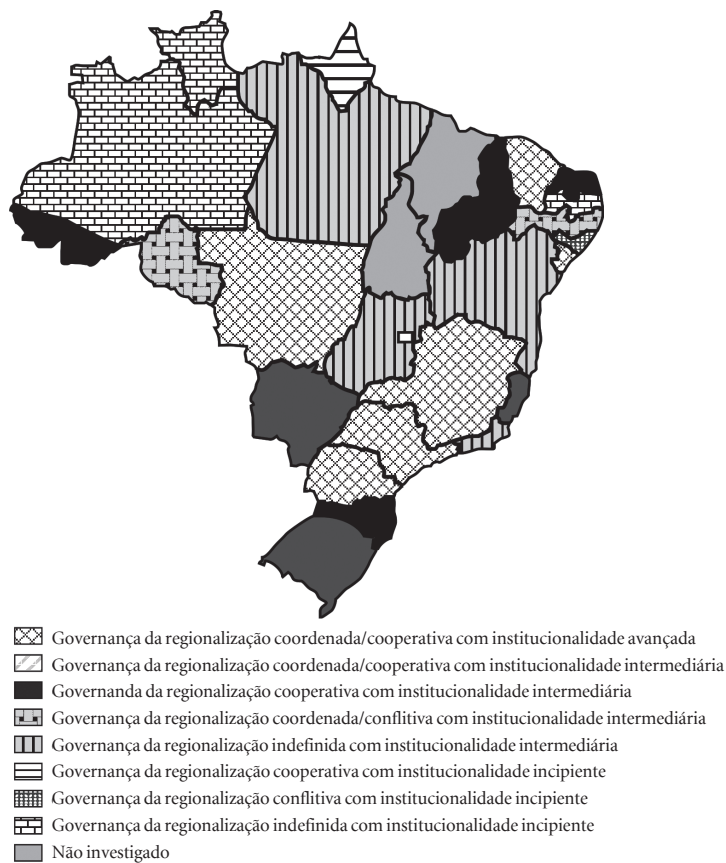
Governança da regionalização coordenada/cooperativa com institucionalidade avançada
Governança da regionalização coordenada/cooperativa com institucionalidade intermediária
Governanda da regionalização cooperativa com institucionalidade intermediária
Governança da regionalização coordenada/conflitiva com institucionalidade intermediária
Governança da regionalização indefinida com institucionalidade intermediária
Governança da regionalização cooperativa com institucionalidade incipiente
Governança da regionalização conflitiva com institucionalidade incipiente
Governança da regionalização indefinida com institucionalidade incipiente
Não investigado